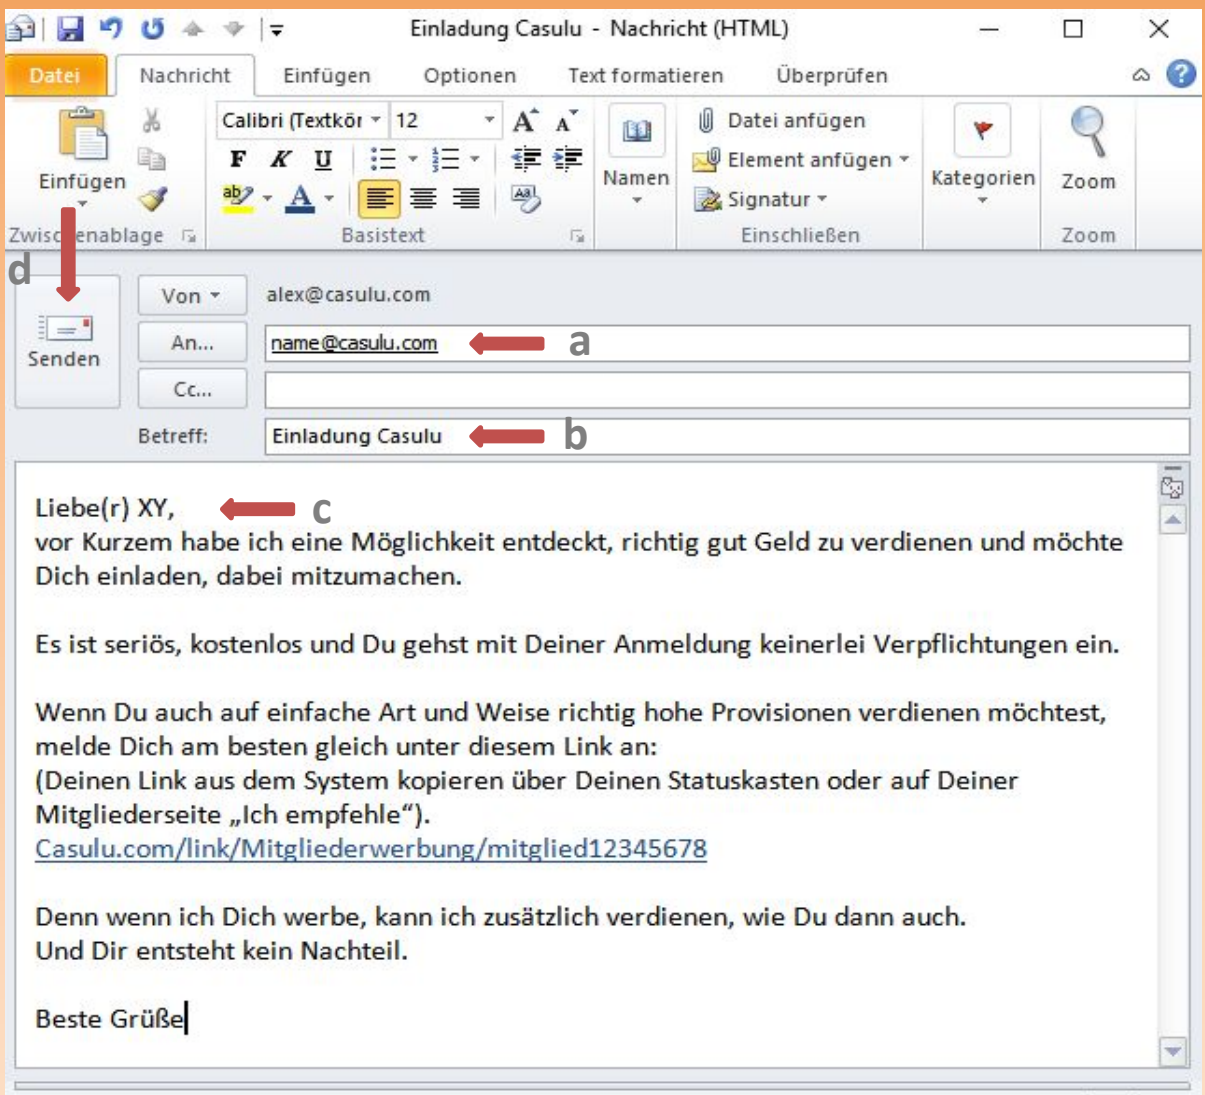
Einladung Casulu - Nachricht (HTML)

Datei | Nachricht | Einfügen | Optionen | Text formatieren | Überprüfen

Einfügen
Zwisc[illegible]enablage

Calibri (Textkör | 12
F K U
Basistext

Namen

Datei anfügen
Element anfügen
Signatur
Einschließen

Kategorien

Zoom
Zoom

d

Senden

Von
alex@casulu.com

An...
name@casulu.com
a

Cc...

Betreff:
Einladung Casulu
b

Liebe(r) XY,
c
vor Kurzem habe ich eine Möglichkeit entdeckt, richtig gut Geld zu verdienen und möchte Dich einladen, dabei mitzumachen.

Es ist seriös, kostenlos und Du gehst mit Deiner Anmeldung keinerlei Verpflichtungen ein.

Wenn Du auch auf einfache Art und Weise richtig hohe Provisionen verdienen möchtest, melde Dich am besten gleich unter diesem Link an:
(Deinen Link aus dem System kopieren über Deinen Statuskasten oder auf Deiner Mitgliederseite „Ich empfehle“).
Casulu.com/link/Mitgliederwerbung/mitglied12345678

Denn wenn ich Dich werbe, kann ich zusätzlich verdienen, wie Du dann auch.
Und Dir entsteht kein Nachteil.

Beste Grüße